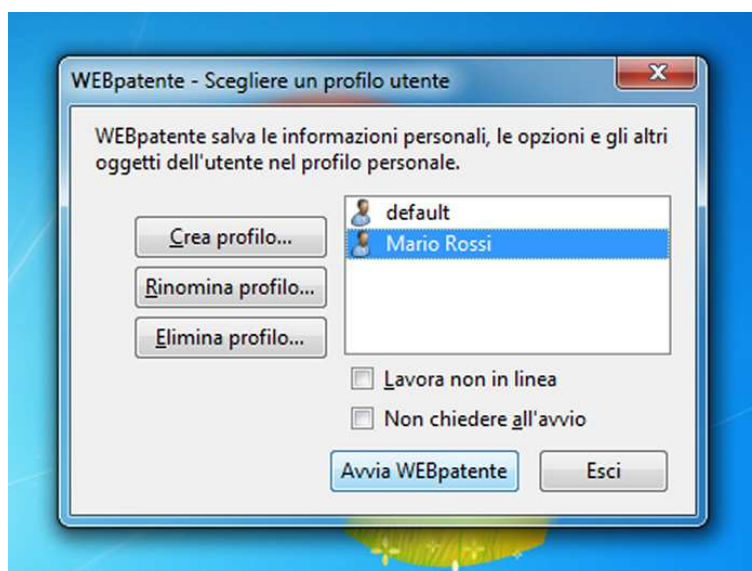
WEBpatente - Scegliere un profilo utente

WEBpatente salva le informazioni personali, le opzioni e gli altri oggetti dell'utente nel profilo personale.

Crea profilo...

Rinomina profilo...

Elimina profilo...

default

Mario Rossi

Lavora non in linea

Non chiedere all'avvio

Avvia WEBpatente

Esci